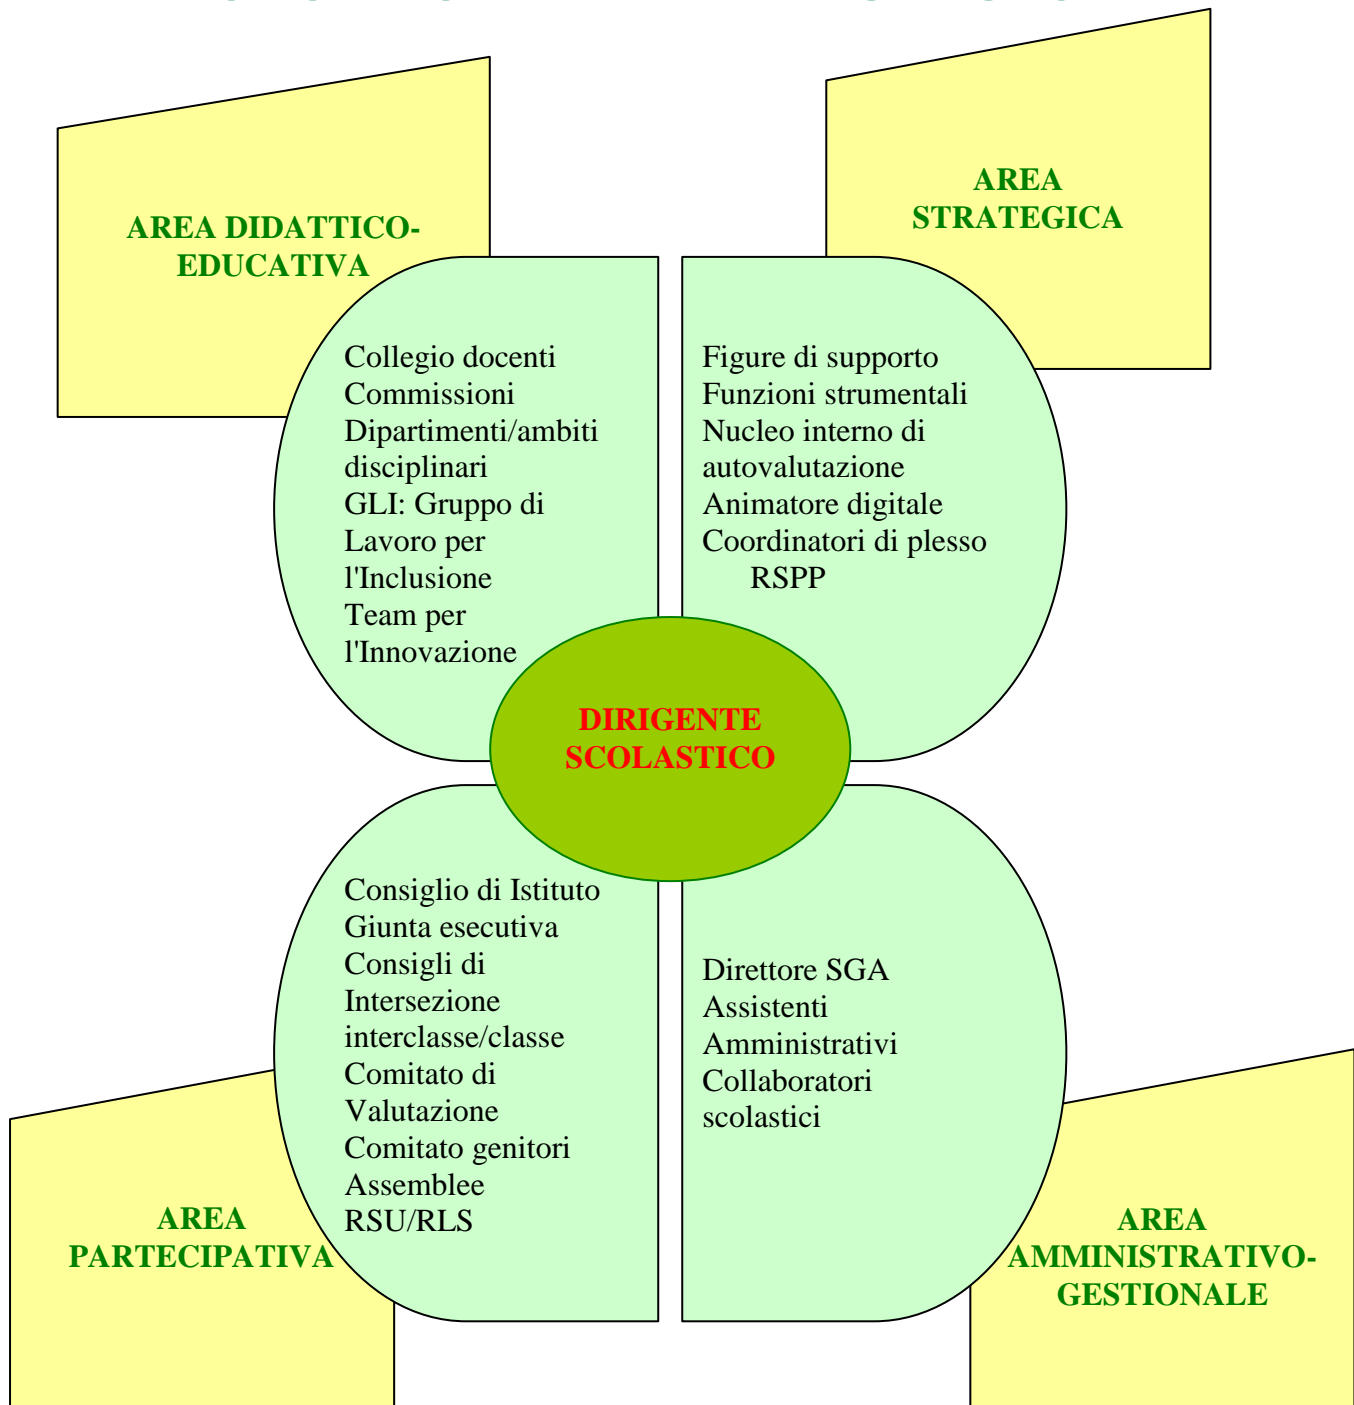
AREA DIDATTICO-EDUCATIVA

AREA STRATEGICA

Collegio docenti
Commissioni
Dipartimenti/ambiti disciplinari
GLI: Gruppo di Lavoro per l'Inclusione
Team per l'Innovazione

Figure di supporto
Funzioni strumentali
Nucleo interno di autovalutazione
Animatore digitale
Coordinatori di plesso
RSPP

DIRIGENTE SCOLASTICO

Consiglio di Istituto
Giunta esecutiva
Consigli di Intersezione interclasse/classe
Comitato di Valutazione
Comitato genitori
Assemblee
RSU/RLS

Direttore SGA
Assistenti Amministrativi
Collaboratori scolastici

AREA PARTECIPATIVA

AREA AMMINISTRATIVO-GESTIONALE